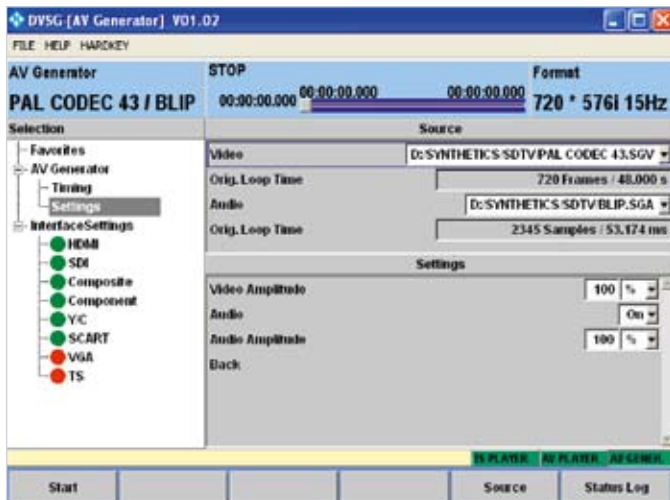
DVSG-[AV Generator] V01.02

FILE HELP HARDKEY

AV Generator
PAL CODEC 43 / BLIP

STOP
00:00:00.000 00:00:00.000 00:00:00.000

Format
720 * 576I 15Hz

Selection
Favorites
AV Generator
Timing
Settings
InterfaceSettings
HDMI
SDI
Composite
Component
Y/C
SCART
VGA
TS

Source

| | |
|---|---|
| Video | D:SYNTHETICS/SDTV/PAL CODEC 43.SGV |
| Orig. Loop Time | 720 Frames / 48.000 s |
| Audio | D:SYNTHETICS/SDTV/BLIP.SGA |
| Orig. Loop Time | 2345 Samples / 53.174 ms |

Settings

| | |
|---|---|
| Video Amplitude | 100 % |
| Audio | On |
| Audio Amplitude | 100 % |
| Back | |

TS PLAYER AV PLAYER AV GENER.

Start Source Status Log